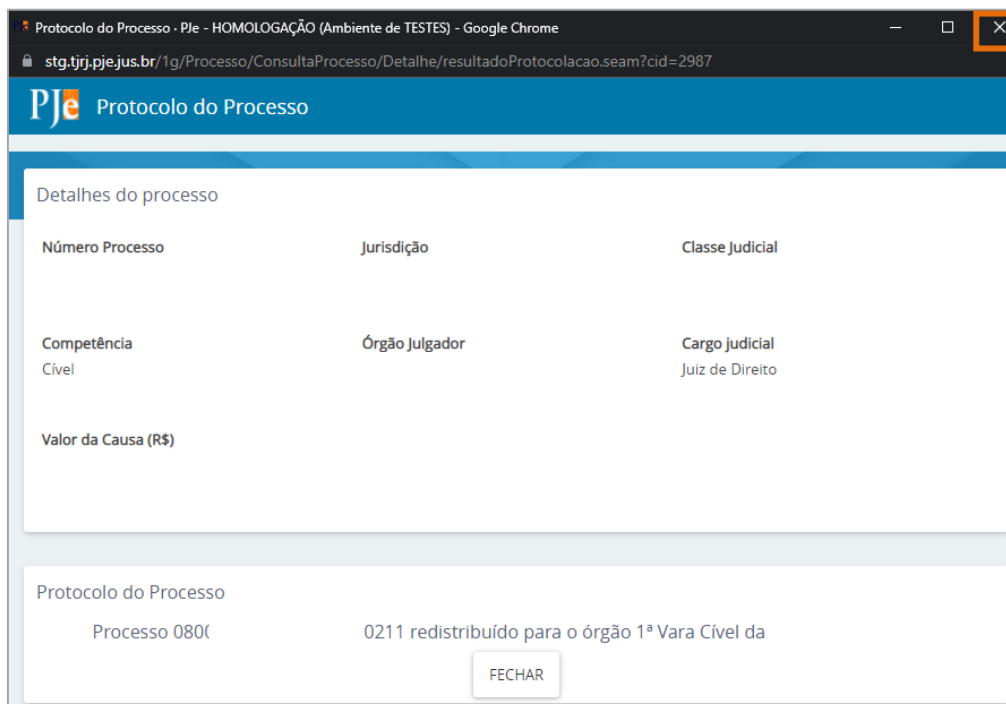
Protocolo do Processo - PJe - HOMOLOGAÇÃO (Ambiente de TESTES) - Google Chrome

stg.tjrj.pje.jus.br/1g/Processo/ConsultaProcesso/Detalhe/resultadoProtocolacao.seam?cid=2987

PJe Protocolo do Processo

Detalhes do processo

Número Processo

Jurisdição

Classe Judicial

Competência
Cível

Órgão Julgador

Cargo judicial
Juiz de Direito

Valor da Causa (R$)

Protocolo do Processo

Processo 080( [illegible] 0211 redistribuído para o órgão 1ª Vara Cível da

FECHAR